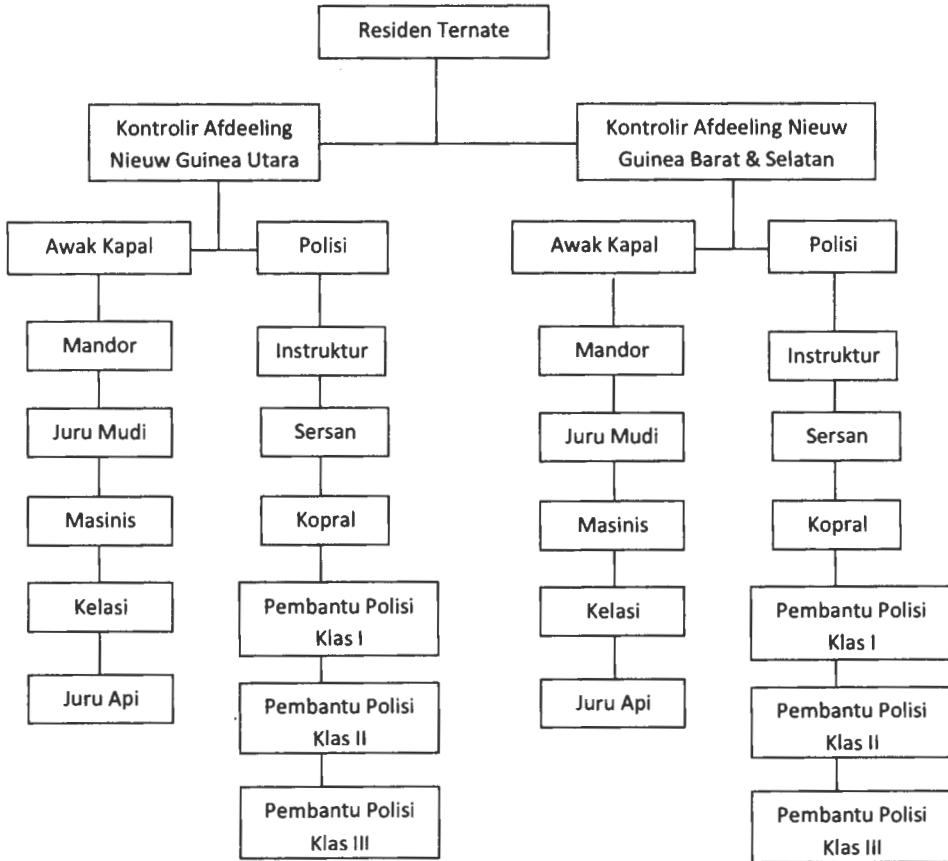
Residen Ternate

Kontrolir Afdeeling Nieuw Guinea Utara

Kontrolir Afdeeling Nieuw Guinea Barat & Selatan

Awak Kapal

Polisi

Mandor

Juru Mudi

Masinis

Kelasi

Juru Api

Instruktur

Sersan

Kopral

Pembantu Polisi Klas I

Pembantu Polisi Klas II

Pembantu Polisi Klas III

Awak Kapal

Polisi

Mandor

Juru Mudi

Masinis

Kelasi

Juru Api

Instruktur

Sersan

Kopral

Pembantu Polisi Klas I

Pembantu Polisi Klas II

Pembantu Polisi Klas III